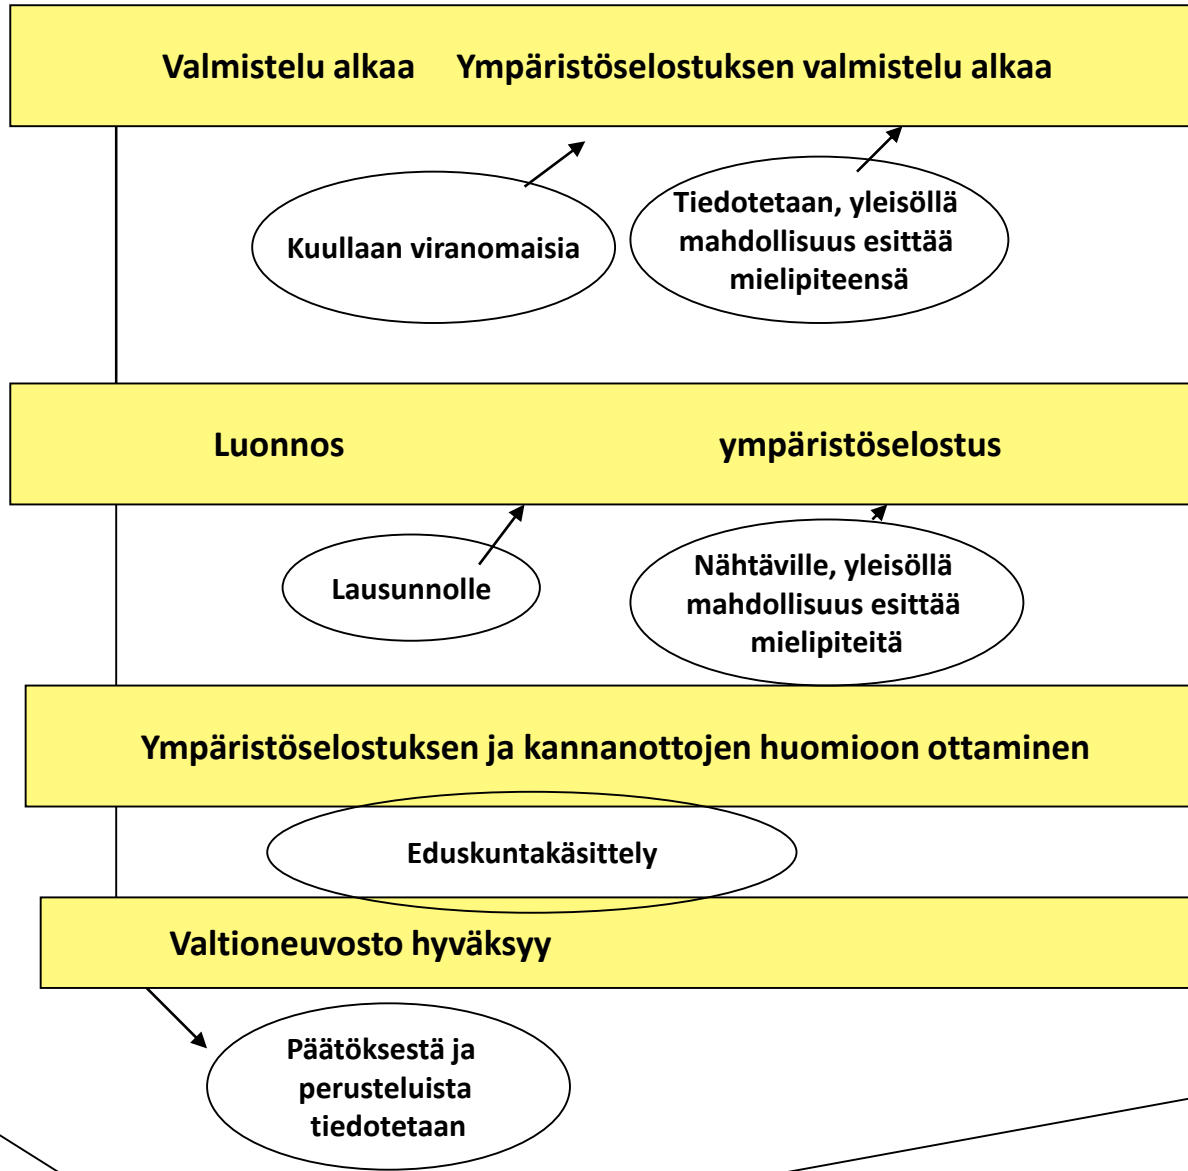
Valmistelu alkaa Ympäristöselostuksen valmistelu alkaa

Kuullaan viranomaisia

Tiedotetaan, yleisöllä mahdollisuus esittää mielipiteensä

Luonnos ympäristöselostus

Lausunnolle

Nähtäville, yleisöllä mahdollisuus esittää mielipiteitä

Ympäristöselostuksen ja kannanottojen huomioon ottaminen

Eduskuntakäsittely

Valtioneuvosto hyväksyy

Päätöksestä ja perusteluista tiedotetaan